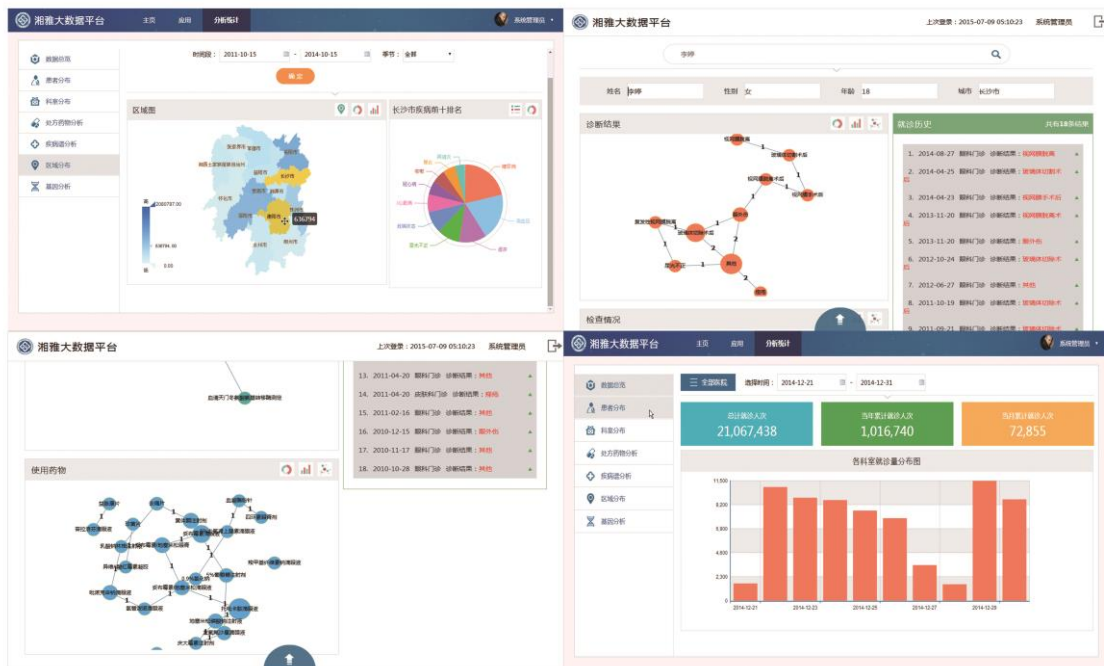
湘雅大数据平台

主页 应用 分析统计

系统管理员

数据总览
患者分布
科室分布
处方药物分析
疾病谱分析
区域分布
基因分析

时间段： 2011-10-15 - 2014-10-15 季节： 全部

确定

区域图

长沙市疾病前十排名

616794

湘雅大数据平台

上次登录：2015-07-09 05:10:23 系统管理员

李晔

姓名 李晔 性别 女 年龄 18 城市 长沙市

诊断结果

就诊历史 共有18条就诊

1. 2014-08-27 眼科门诊 诊断结果：视网膜脱离
2. 2014-04-25 眼科门诊 诊断结果：玻璃体切割术
3. 2014-04-23 眼科门诊 诊断结果：视网膜手术后
4. 2013-11-20 眼科门诊 诊断结果：视网膜脱离复后
5. 2013-11-20 眼科门诊 诊断结果：眼外伤
6. 2012-10-24 眼科门诊 诊断结果：玻璃体切除术后
7. 2012-06-27 眼科门诊 诊断结果：其他
8. 2011-10-19 眼科门诊 诊断结果：玻璃体切除术
9. 2011-09-21 眼科门诊 诊断结果：玻璃体切除术

检查情况

湘雅大数据平台

上次登录：2015-07-09 05:10:23 系统管理员

13. 2011-04-20 眼科门诊 诊断结果：其他
14. 2011-04-20 皮肤科门诊 诊断结果：痤疮
15. 2011-02-16 眼科门诊 诊断结果：其他
16. 2010-12-15 眼科门诊 诊断结果：眼外伤
17. 2010-12-15 眼科门诊 诊断结果：其他
18. 2010-10-28 眼科门诊 诊断结果：其他

使用药物

湘雅大数据平台

主页 应用 分析统计

系统管理员

数据总览
患者分布
科室分布
处方药物分析
疾病谱分析
区域分布
基因分析

全部医院 选择时间： 2014-12-21 - 2014-12-31

总计就诊人次
21,067,438

当年累计就诊人次
1,016,740

当日累计就诊人次
72,855

各科室就诊量分布图

11,500
9,200
6,900
4,600
2,300
0

2014-12-21 2014-12-23 2014-12-25 2014-12-27 2014-12-29